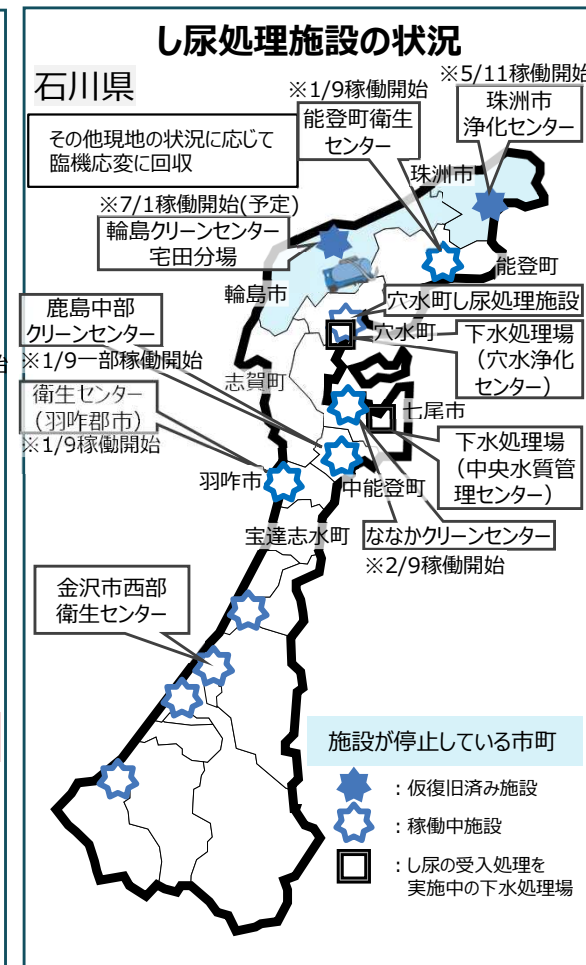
し尿処理施設の状況

石川県

※1/9稼働開始
能登町衛生センター

※5/11稼働開始
珠洲市浄化センター

その他現地の状況に応じて臨機応変に回収

珠洲市

※7/1稼働開始(予定)
輪島クリーンセンター宅田分場

能登町

輪島市

穴水町し尿処理施設

鹿島中部クリーンセンター
※1/9一部稼働開始

穴水町

下水処理場(穴水浄化センター)

志賀町

衛生センター(羽咋郡市)
※1/9稼働開始

七尾市

下水処理場(中央水質管理センター)

羽咋市

中能登町

宝達志水町

ななかクリーンセンター
※2/9稼働開始

金沢市西部衛生センター

施設が停止している市町

:仮復旧済み施設

:稼働中施設

:し尿の受入処理を実施中の下水処理場